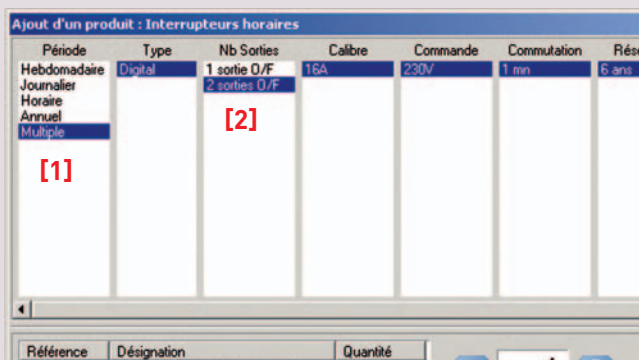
Ajout d'un produit : Interrupteurs horaires

| Période | Type | Nb Sorties | Calibre | Commande | Commutation | Rés |
|---|---|---|---|---|---|---|
| Hebdomadaire | Digital | 1 sortie O/F | 16A | 230V | 1 mn | 6 ans |
| Journalier | | 2 sorties O/F | | | | |
| Horaire | | | | | | |
| Annuel | | | | | | |
| Multiple | | | | | | |

[1]

[2]

| Référence | Désignation | Quantité |
|---|---|---|